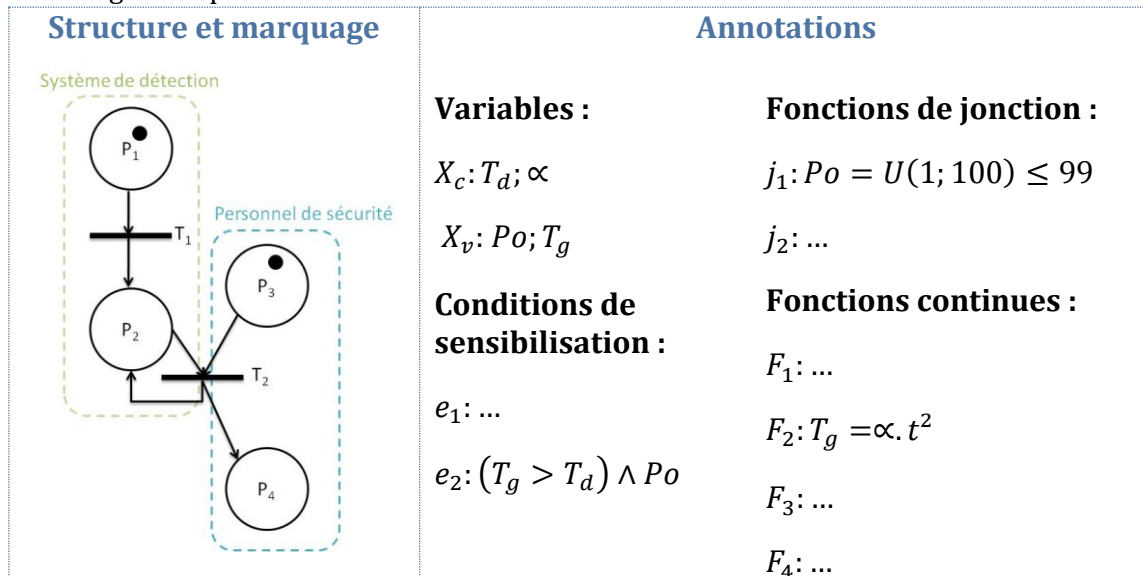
| Structure et marquage | Annotations |
|---|---|
| Système de détection<br>$P_1$<br>$T_1$<br>Personnel de sécurité<br>$P_3$<br>$P_2$<br>$T_2$<br>$P_4$ | **Variables :**<br>$X_c: T_d; \propto$<br>$X_v: Po; T_g$<br>**Conditions de sensibilisation :**<br>$e_1: ...$<br>$e_2: (T_g > T_d) \wedge Po$<br><br>**Fonctions de jonction :**<br>$j_1: Po = U(1;100) \leq 99$<br>$j_2: ...$<br>**Fonctions continues :**<br>$F_1: ...$<br>$F_2: T_g = \propto . t^2$<br>$F_3: ...$<br>$F_4: ...$ |